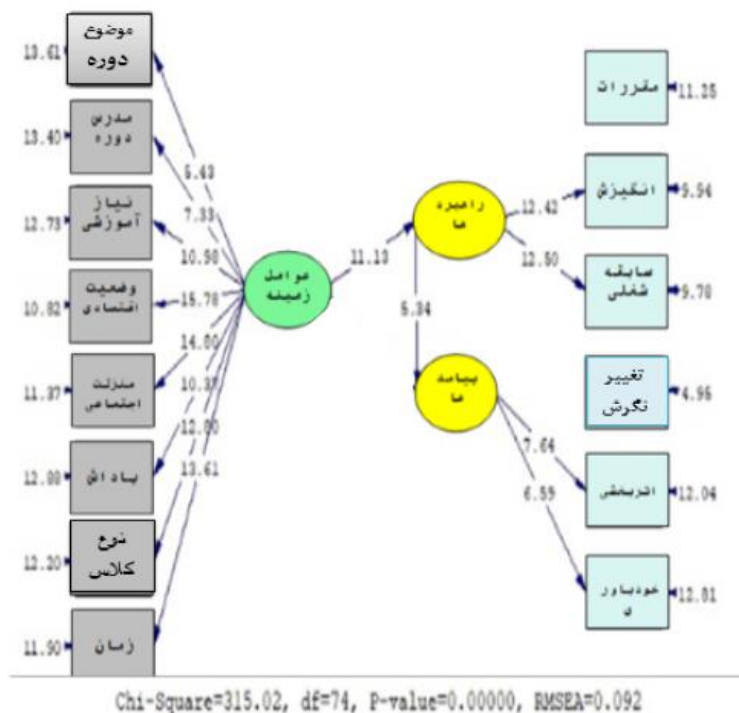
13.61 موضوع دوره
13.40 مدرس دوره
12.78 نیاز آموزشی
10.82 وضعیت اقتصادی
11.37 منزلت اجتماعی
12.88 پاداش
12.20 نوع کلاس
11.90 زمان

6.43
7.33
10.98
15.78
14.00
10.37
12.00
13.61

عوامل زمینه

11.13

راهبرد ها

6.34

پیامد ها

12.42
12.50
7.64
6.59

مقررات 11.25
انگیزش 9.94
سابقه شغلی 9.70
تغییر نگرش 4.96
اثربخشی 12.04
خودباوری 12.81

Chi-Square=315.02, df=74, P-value=0.00000, RMSEA=0.092